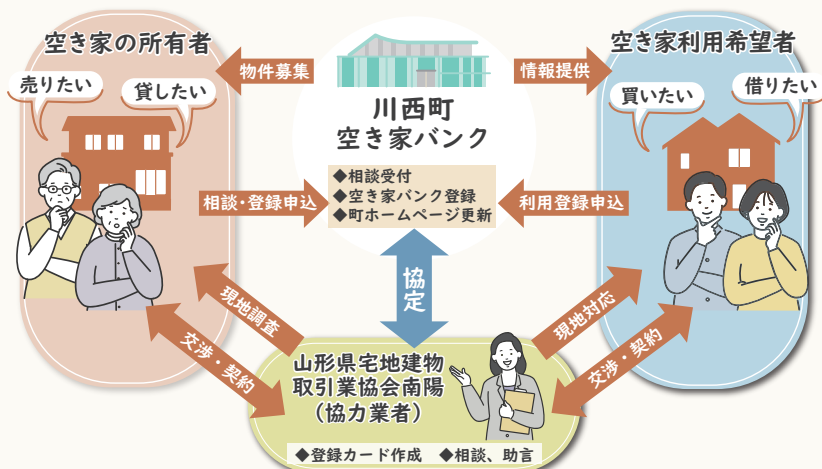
空き家の所有者

売りたい

貸したい

物件募集

川西町
空き家バンク

◆相談受付
◆空き家バンク登録
◆町ホームページ更新

情報提供

空き家利用希望者

買いたい

借りたい

相談・登録申込

利用登録申込

協定

現地調査

交渉・契約

現地対応

交渉・契約

山形県宅地建物
取引業協会南陽
（協力業者）

◆登録カード作成　◆相談、助言